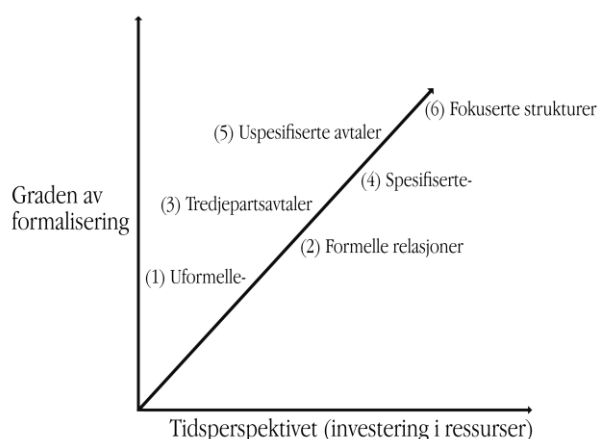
Graden av formalisering

(6) Fokuserte strukturer

(5) Uspesifiserte avtaler

(4) Spesifiserte-

(3) Tredjepartsavtaler

(2) Formelle relasjoner

(1) Uformelle-

Tidsperspektivet (investering i ressurser)